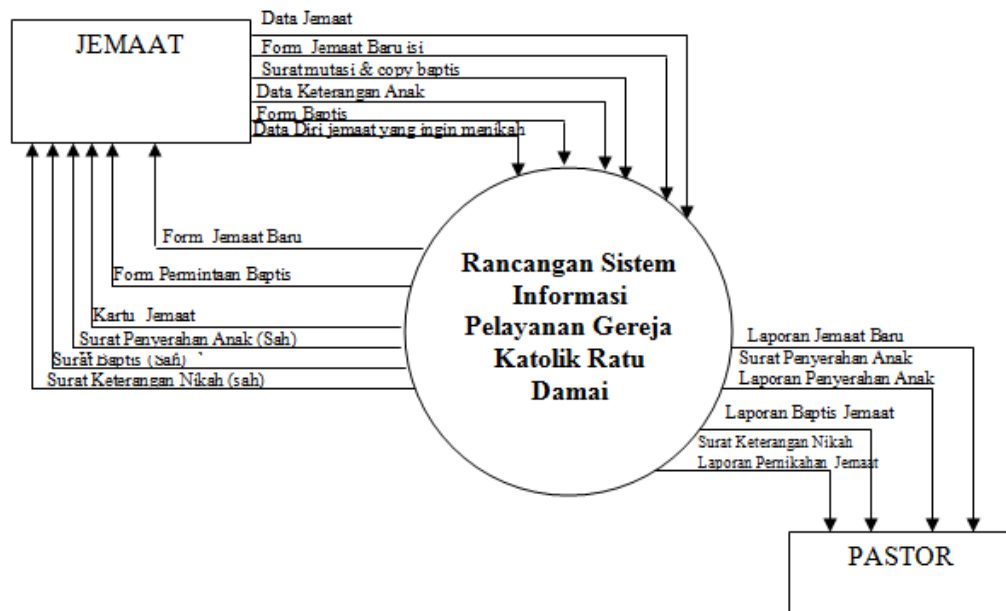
JEMAAT

Data Jemaat

Form Jemaat Baru isi

Suratmutasi & copy baptis

Data Keterangan Anak

Form Baptis

Data Diri jemaat yang ingin menikah

Form Jemaat Baru

Form Permintaan Baptis

Kartu Jemaat

Surat Penyerahan Anak (Sah)

Surat Baptis (Sah)

Surat Keterangan Nikah (sah)

Rancangan Sistem Informasi Pelayanan Gereja Katolik Ratu Damai

Laporan Jemaat Baru

Surat Penyerahan Anak

Laporan Penyerahan Anak

Laporan Baptis Jemaat

Surat Keterangan Nikah

Laporan Pernikahan Jemaat

PASTOR